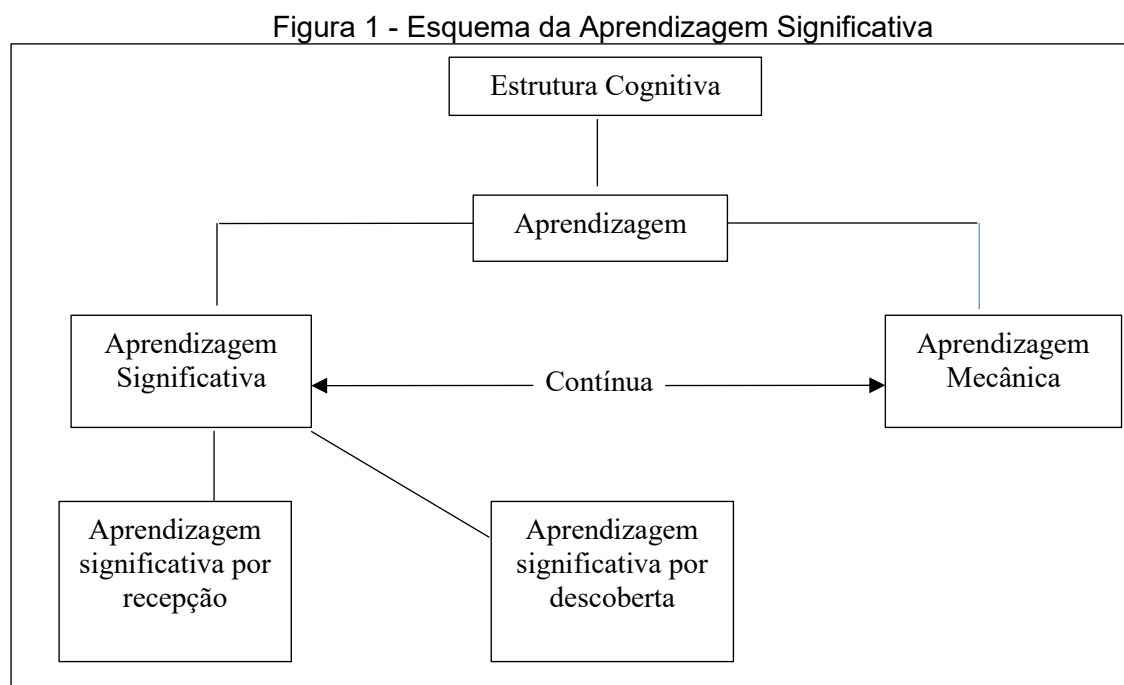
Figura 1 - Esquema da Aprendizagem Significativa

Estrutura Cognitiva

Aprendizagem

Aprendizagem Significativa

Contínua

Aprendizagem Mecânica

Aprendizagem significativa por recepção

Aprendizagem significativa por descoberta